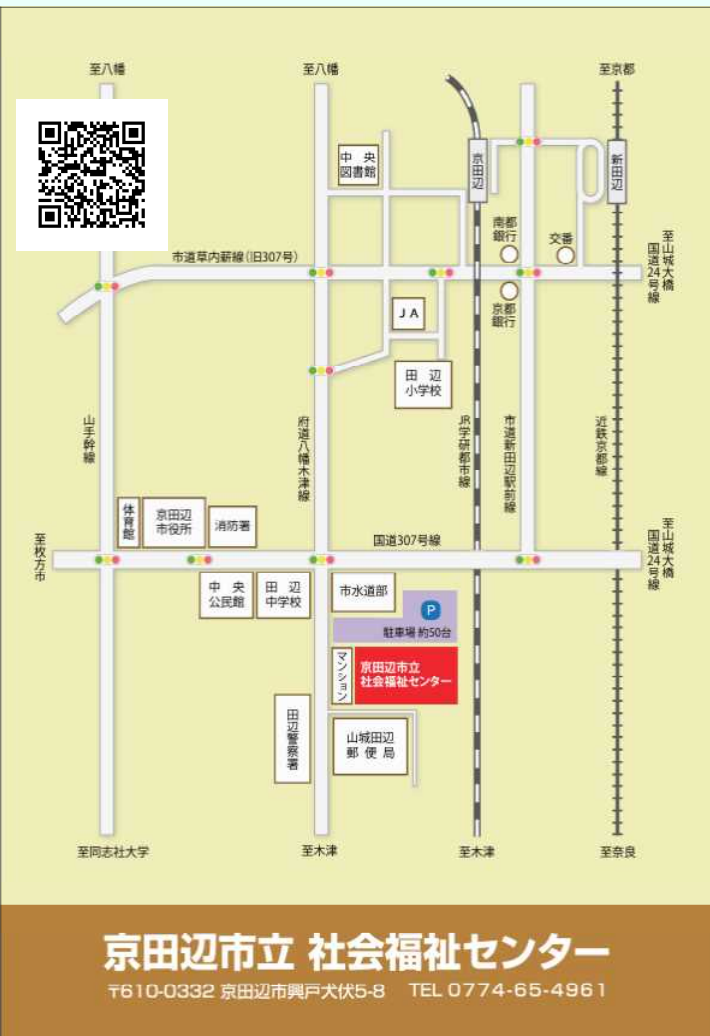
至八幡
至八幡
至京都
中央
図書館
京田辺
新田辺
南都銀行
交番
市道草内薪線（旧307号）
至山城大橋
国道24号線
JA
京都銀行
田辺
小学校
山手幹線
府道八幡木津線
JR学研都市線
市道新田辺駅前線
近鉄京都線
体育館
京田辺
市役所
消防署
国道307号線
至枚方市
至山城大橋
国道24号線
中央
公民館
田辺
中学校
市水道部
P
駐車場 約50台
マンション
京田辺市立
社会福祉センター
田辺警察署
山城田辺
郵便局
至同志社大学
至木津
至木津
至奈良
京田辺市立 社会福祉センター
〒610-0332 京田辺市興戸犬伏5-8　TEL 0774-65-4961